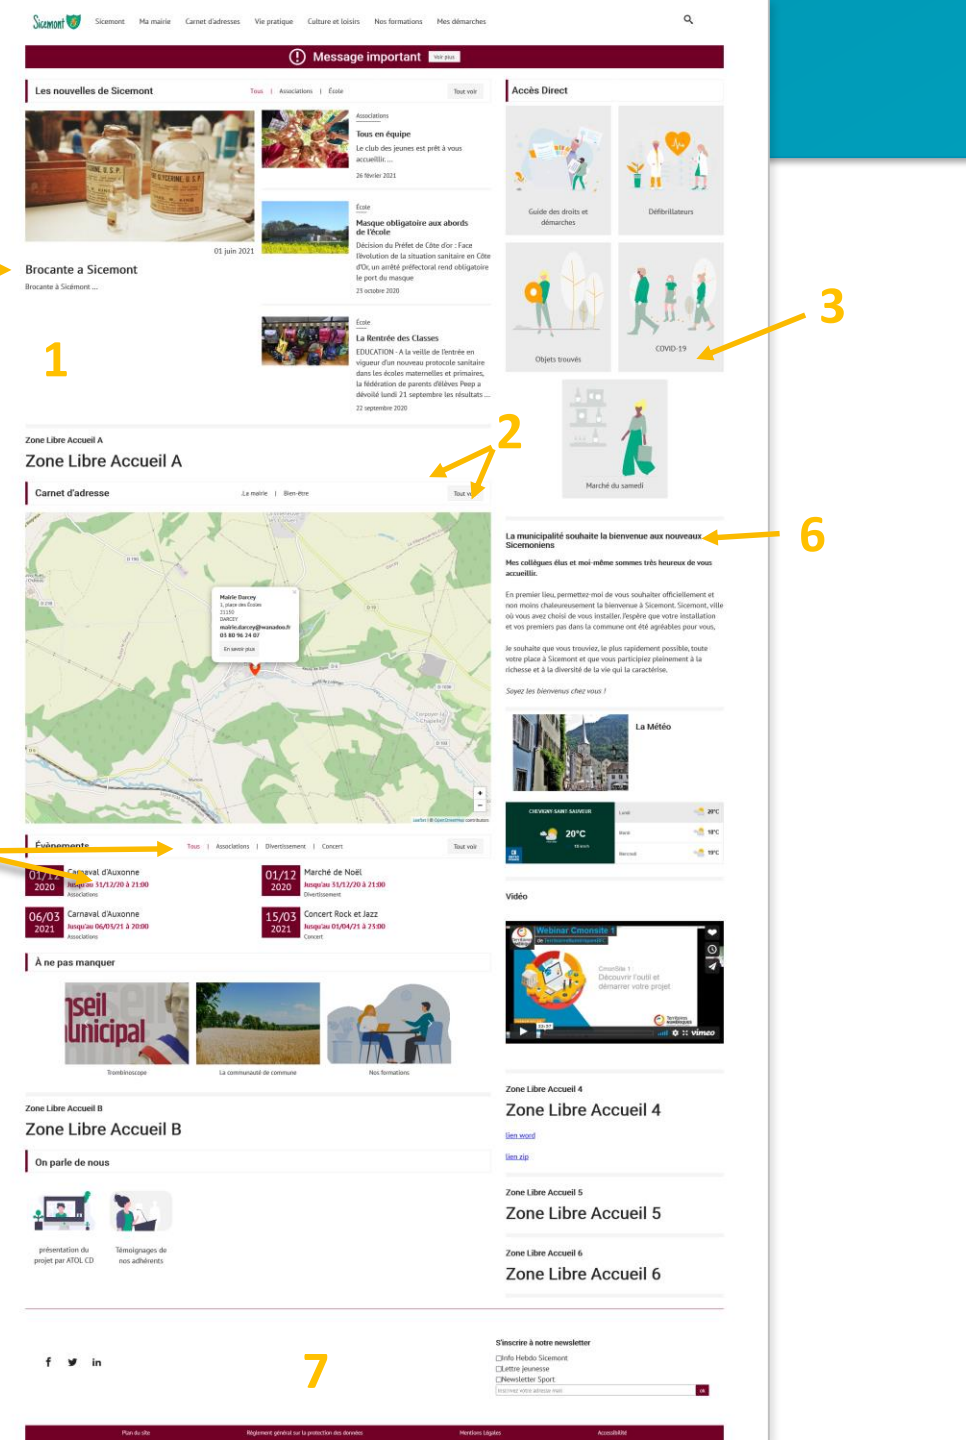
Sicemont Sicemont Ma mairie Carnet d'adresses Vie pratique Culture et loisirs Nos formations Mes démarches

Message important Voir plus

Les nouvelles de Sicemont Tous | Associations | École Tout voir

01 juin 2021

Brocante a Sicemont
Brocante à Sicémont ...

Associations
Tous en équipe
Le club des jeunes est prêt à vous accueillir. ...
26 février 2021

École
Masque obligatoire aux abords de l'école
Décision du Préfet de Côte d'or : Face l'évolution de la situation sanitaire en Côte d'Or, un arrêté préfectoral rend obligatoire le port du masque
23 octobre 2020

École
La Rentrée des Classes
EDUCATION - A la veille de l'entrée en vigueur d'un nouveau protocole sanitaire dans les écoles maternelles et primaires, la fédération de parents d'élèves Peep a dévoilé lundi 21 septembre les résultats ...
22 septembre 2020

1

Accès Direct
Guide des droits et démarches
Défibrillateurs
Objets trouvés
COVID-19
Marché du samedi

3

2

Zone Libre Accueil A
Zone Libre Accueil A

Carnet d'adresse La mairie | Bien-être Tout voir

Mairie Darcey
1, place des Écoles
21150
DARCEY
mairie.darcey@wanadoo.fr
03 80 96 24 07
En savoir plus

6

La municipalité souhaite la bienvenue aux nouveaux Sicemoniens
Mes collègues élus et moi-même sommes très heureux de vous accueillir.

En premier lieu, permettez-moi de vous souhaiter officiellement et non moins chaleureusement la bienvenue à Sicemont. Sicemont, ville où vous avez choisi de vous installer. J'espère que votre installation et vos premiers pas dans la commune ont été agréables pour vous.

Je souhaite que vous trouviez, le plus rapidement possible, toute votre place à Sicemont et que vous participiez pleinement à la richesse et à la diversité de la vie qui la caractérise.

Soyez les bienvenus chez vous !

La Météo
CHEVIGNY SAINT SAUVEUR 20°C

Événements Tous | Associations | Divertissement | Concert Tout voir
01/12 2020 Carnaval d'Auxonne Jusqu'au 31/12/20 à 21:00 Associations
01/12 2020 Marché de Noël Jusqu'au 31/12/20 à 21:00 Divertissement
06/03 2021 Carnaval d'Auxonne Jusqu'au 06/03/21 à 20:00 Associations
15/03 2021 Concert Rock et Jazz Jusqu'au 01/04/21 à 23:00 Concert

Vidéo
Webinar Cmonsite 1
Cmonsite 1 Découvrir l'outil et démarrer votre projet
vimeo

À ne pas manquer
Trombinoscope
La communauté de commune
Nos formations

Zone Libre Accueil B
Zone Libre Accueil B

On parle de nous
présentation du projet par ATOL CD
Témoignages de nos adhérents

Zone Libre Accueil 4
Zone Libre Accueil 4
lien word
lien zip

Zone Libre Accueil 5
Zone Libre Accueil 5

Zone Libre Accueil 6
Zone Libre Accueil 6

7

S'inscrire à notre newsletter
Info Hebdo Sicemont
Lettre jeunesse
Newsletter Sport
ok

Plan du site Règlement général sur la protection des données Mentions Légales Accessibilité